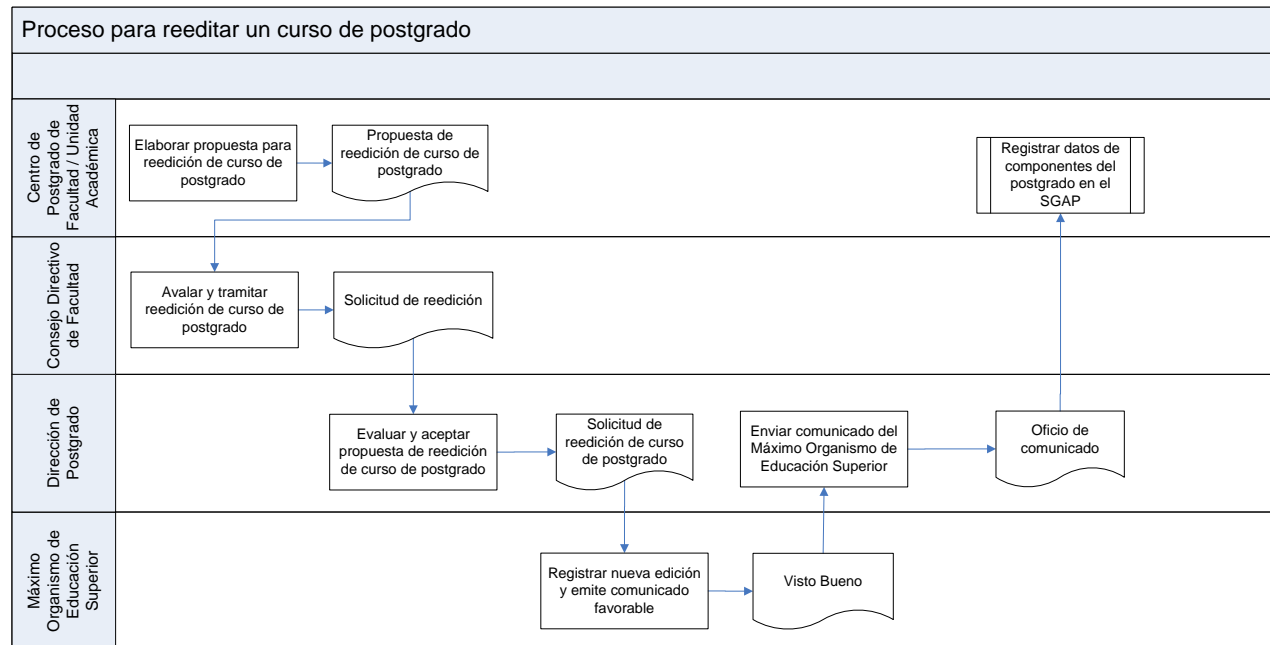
Proceso para reeditar un curso de postgrado

Centro de Postgrado de Facultad / Unidad Académica

Elaborar propuesta para reedición de curso de postgrado

Propuesta de reedición de curso de postgrado

Registrar datos de componentes del postgrado en el SGAP

Consejo Directivo de Facultad

Avalar y tramitar reedición de curso de postgrado

Solicitud de reedición

Dirección de Postgrado

Evaluar y aceptar propuesta de reedición de curso de postgrado

Solicitud de reedición de curso de postgrado

Enviar comunicado del Máximo Organismo de Educación Superior

Oficio de comunicado

Máximo Organismo de Educación Superior

Registrar nueva edición y emite comunicado favorable

Visto Bueno